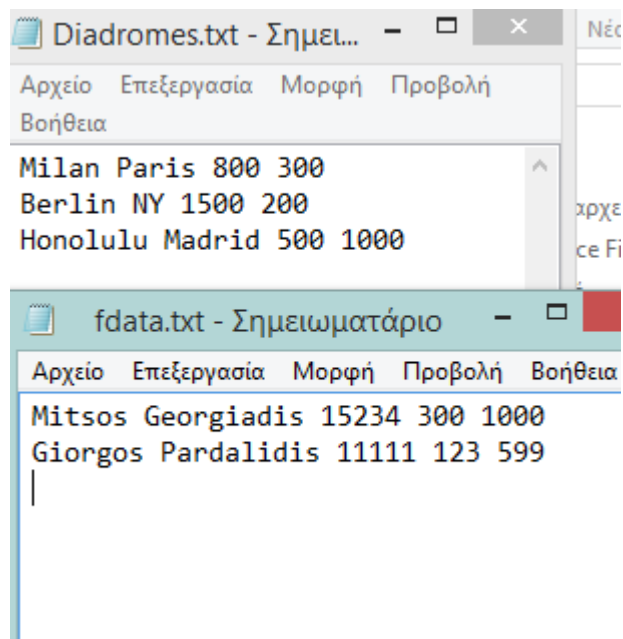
Diadromes.txt - Σημει...

Αρχείο Επεξεργασία Μορφή Προβολή Βοήθεια

Milan Paris 800 300
Berlin NY 1500 200
Honolulu Madrid 500 1000

Νέ
αρχε
ce Fi

fdata.txt - Σημειωματάριο

Αρχείο Επεξεργασία Μορφή Προβολή Βοήθεια

Mitsos Georgiadis 15234 300 1000
Giorgos Pardalidis 11111 123 599